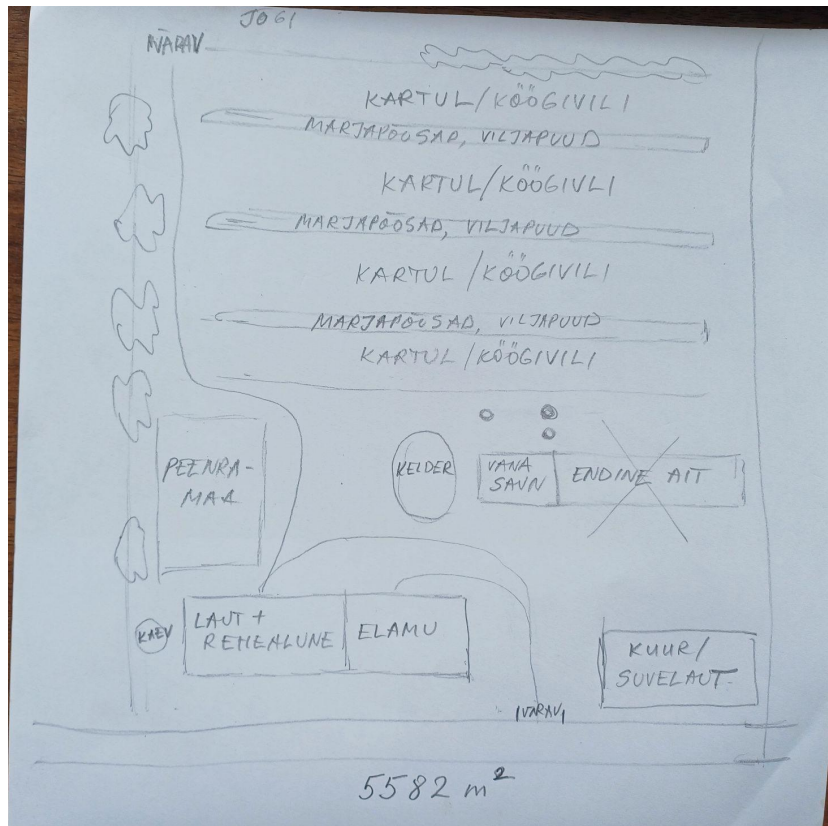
JÕGI
VÄRAV
KARTUL/KÖÖGIVILI
MARJAPÕÕSAD, VILJAPUUD
KARTUL/KÖÖGIVILI
MARJAPÕÕSAD, VILJAPUUD
KARTUL/KÖÖGIVILI
MARJAPÕÕSAD, VILJAPUUD
KARTUL/KÖÖGIVILI
PEENRAMAA
KELDER
VANA SAUN
ENDINE AIT
KAEV
LAUT + REHEALUNE
ELAMU
KUUR/ SUVELAUT
VÄRAV
5582 $m^2$